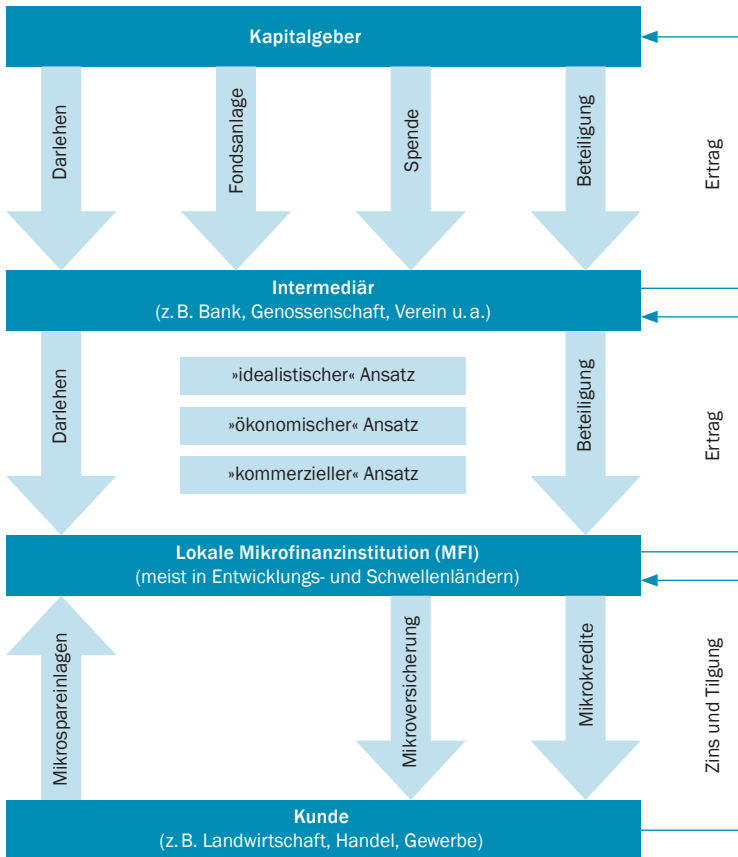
Kapitalgeber

Darlehen

Fondsanlage

Spende

Beteiligung

Ertrag

Intermediär
(z. B. Bank, Genossenschaft, Verein u. a.)

Darlehen

»idealistischer« Ansatz

»ökonomischer« Ansatz

»kommerzieller« Ansatz

Beteiligung

Ertrag

Lokale Mikrofinanzinstitution (MFI)
(meist in Entwicklungs- und Schwellenländern)

Mikrospareinlagen

Mikroversicherung

Mikrokredite

Zins und Tilgung

Kunde
(z. B. Landwirtschaft, Handel, Gewerbe)